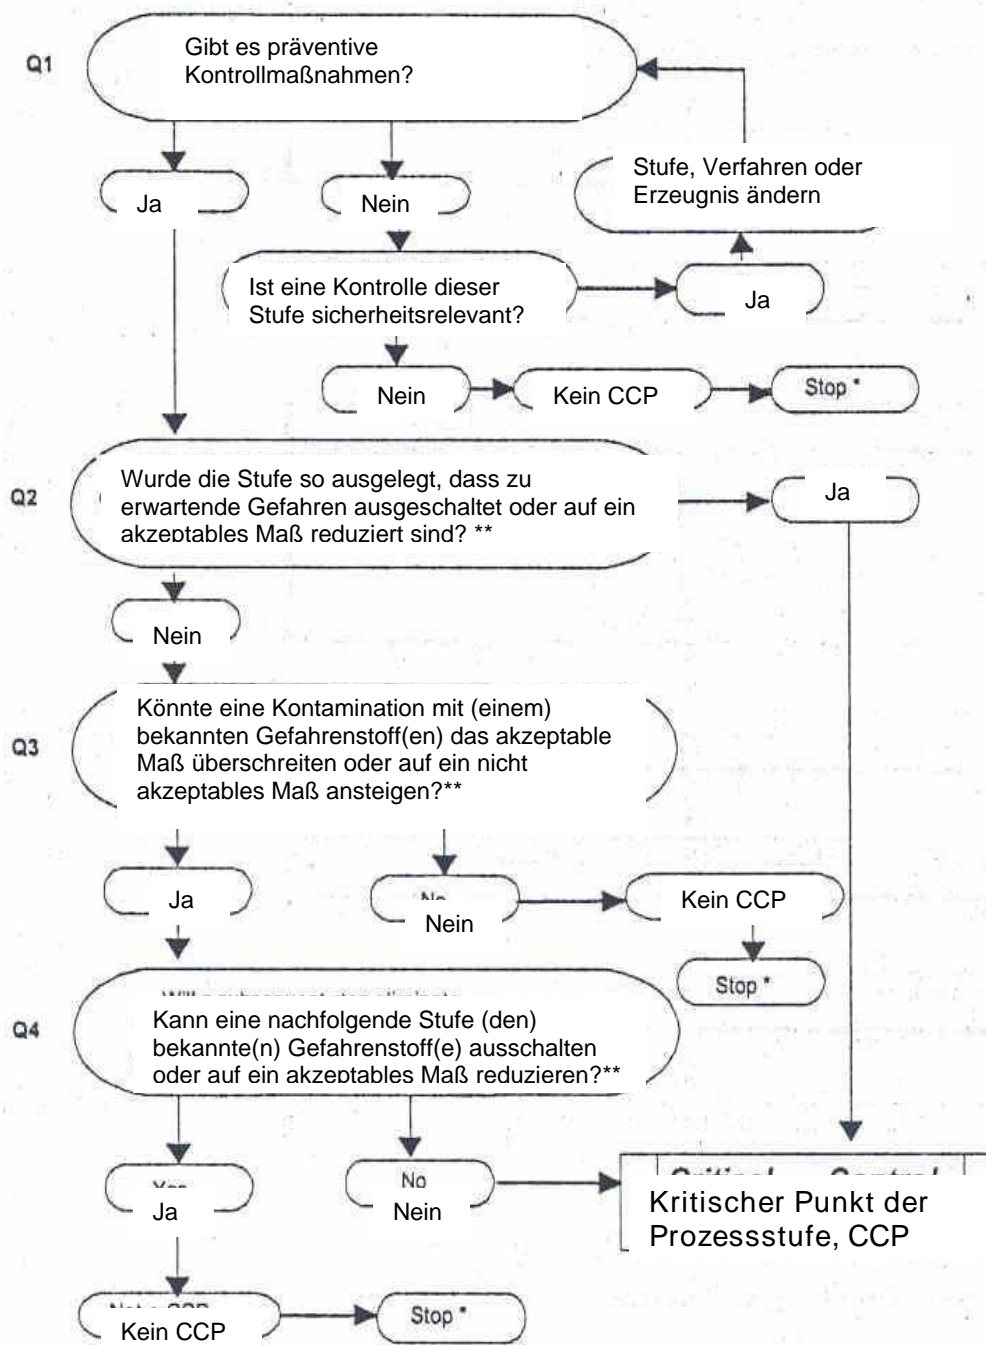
Q1
Gibt es präventive Kontrollmaßnahmen?

Ja

Nein

Stufe, Verfahren oder Erzeugnis ändern

Ist eine Kontrolle dieser Stufe sicherheitsrelevant?

Ja

Nein

Kein CCP

Stop *

Q2
Wurde die Stufe so ausgelegt, dass zu erwartende Gefahren ausgeschaltet oder auf ein akzeptables Maß reduziert sind? **

Ja

Nein

Q3
Könnte eine Kontamination mit (einem) bekannten Gefahrenstoff(en) das akzeptable Maß überschreiten oder auf ein nicht akzeptables Maß ansteigen?**

Ja

No
Nein

Kein CCP

Stop *

Q4
Kann eine nachfolgende Stufe (den) bekannte(n) Gefahrenstoff(e) ausschalten oder auf ein akzeptables Maß reduzieren?**

Yes
Ja

No
Nein

Critical Control
Kritischer Punkt der Prozessstufe, CCP

Not a CCP
Kein CCP

Stop *